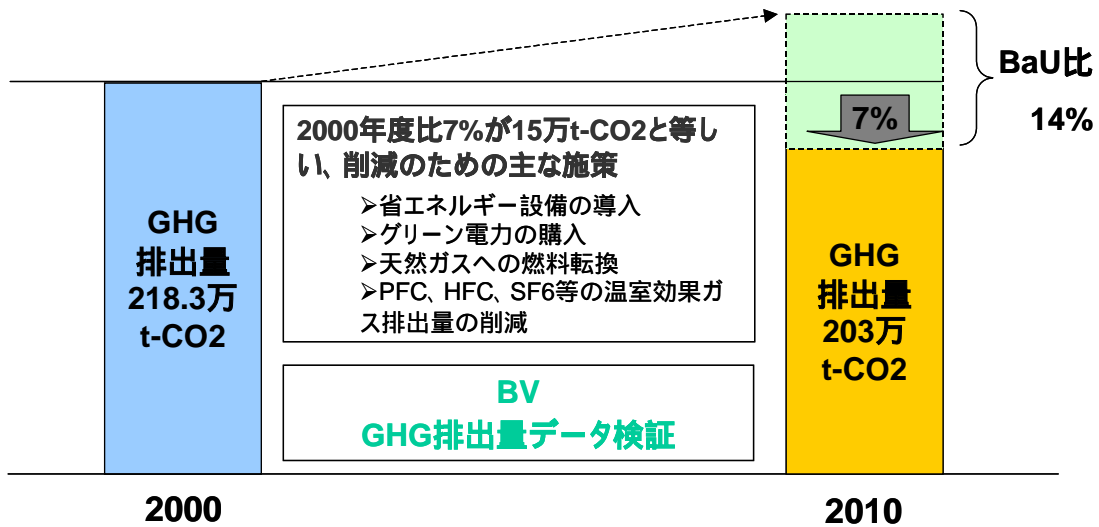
BaU比

14%

7%

GHG
排出量
218.3万
t-CO2

2000年度比7%が15万t-CO2と等しい、削減のための主な施策

➢省エネルギー設備の導入
➢グリーン電力の購入
➢天然ガスへの燃料転換
➢PFC、HFC、SF6等の温室効果ガス排出量の削減

BV
GHG排出量データ検証

GHG
排出量
203万
t-CO2

2000

2010